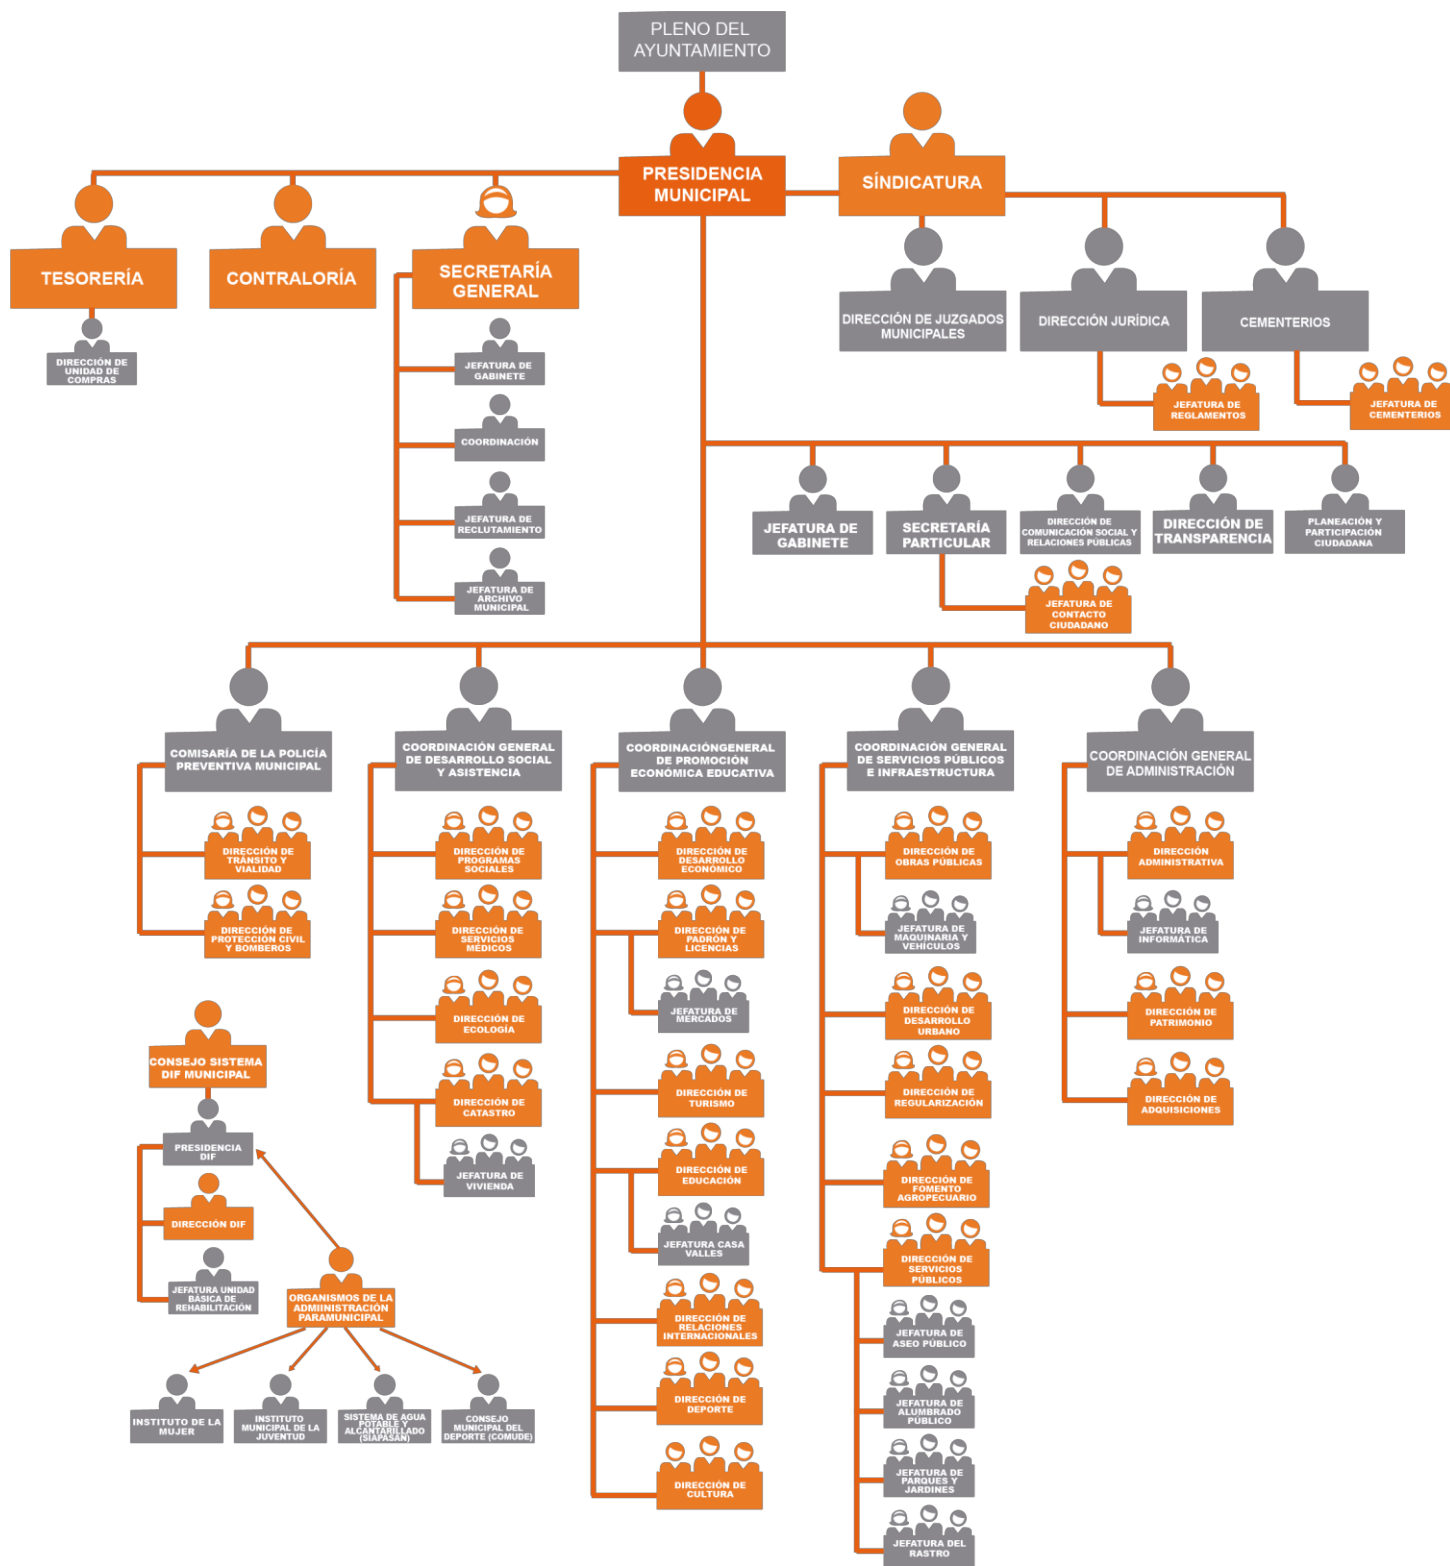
PLENO DEL AYUNTAMIENTO

PRESIDENCIA MUNICIPAL

SÍNDICATURA

TESORERÍA

DIRECCIÓN DE UNIDAD DE COMPRAS

CONTRALORÍA

SECRETARÍA GENERAL

JEFATURA DE GABINETE

COORDINACIÓN

JEFATURA DE RECLUTAMIENTO

JEFATURA DE ARCHIVO MUNICIPAL

DIRECCIÓN DE JUZGADOS MUNICIPALES

DIRECCIÓN JURÍDICA

JEFATURA DE REGLAMENTOS

CEMENTERIOS

JEFATURA DE CEMENTERIOS

JEFATURA DE GABINETE

SECRETARÍA PARTICULAR

JEFATURA DE CONTACTO CIUDADANO

DIRECCIÓN DE COMUNICACIÓN SOCIAL Y RELACIONES PÚBLICAS

DIRECCIÓN DE TRANSPARENCIA

PLANEACIÓN Y PARTICIPACIÓN CIUDADANA

COMISARÍA DE LA POLICÍA PREVENTIVA MUNICIPAL

DIRECCIÓN DE TRÁNSITO Y VIALIDAD

DIRECCIÓN DE PROTECCIÓN CIVIL Y BOMBEROS

COORDINACIÓN GENERAL DE DESARROLLO SOCIAL Y ASISTENCIA

DIRECCIÓN DE PROGRAMAS SOCIALES

DIRECCIÓN DE SERVICIOS MÉDICOS

DIRECCIÓN DE ECOLOGÍA

DIRECCIÓN DE CATASTRO

JEFATURA DE VIVIENDA

COORDINACIÓNGENERAL DE PROMOCIÓN ECONÓMICA EDUCATIVA

DIRECCIÓN DE DESARROLLO ECONÓMICO

DIRECCIÓN DE PADRÓN Y LICENCIAS

JEFATURA DE MERCADOS

DIRECCIÓN DE TURISMO

DIRECCIÓN DE EDUCACIÓN

JEFATURA CASA VALLES

DIRECCIÓN DE RELACIONES INTERNACIONALES

DIRECCIÓN DE DEPORTE

DIRECCIÓN DE CULTURA

COORDINACIÓN GENERAL DE SERVICIOS PÚBLICOS E INFRAESTRUCTURA

DIRECCIÓN DE OBRAS PÚBLICAS

JEFATURA DE MAQUINARIA Y VEHÍCULOS

DIRECCIÓN DE DESARROLLO URBANO

DIRECCIÓN DE REGULARIZACIÓN

DIRECCIÓN DE FOMENTO AGROPECUARIO

DIRECCIÓN DE SERVICIOS PÚBLICOS

JEFATURA DE ASEO PÚBLICO

JEFATURA DE ALUMBRADO PÚBLICO

JEFATURA DE PARQUES Y JARDINES

JEFATURA DEL RASTRO

COORDINACIÓN GENERAL DE ADMINISTRACIÓN

DIRECCIÓN ADMINISTRATIVA

JEFATURA DE INFORMÁTICA

DIRECCIÓN DE PATRIMONIO

DIRECCIÓN DE ADQUISICIONES

CONSEJO SISTEMA DIF MUNICIPAL

PRESIDENCIA DIF

DIRECCIÓN DIF

JEFATURA UNIDAD BASICA DE REHABILITACIÓN

ORGANISMOS DE LA ADMIINISTRACIÓN PARAMUNICIPAL

INSTITUTO DE LA MUJER

INSTITUTO MUNICIPAL DE LA JUVENTUD

SISTEMA DE AGUA POTABLE Y ALCANTARILLADO (SIAPASAN)

CONSEJO MUNICIPAL DEL DEPORTE (COMUDE)